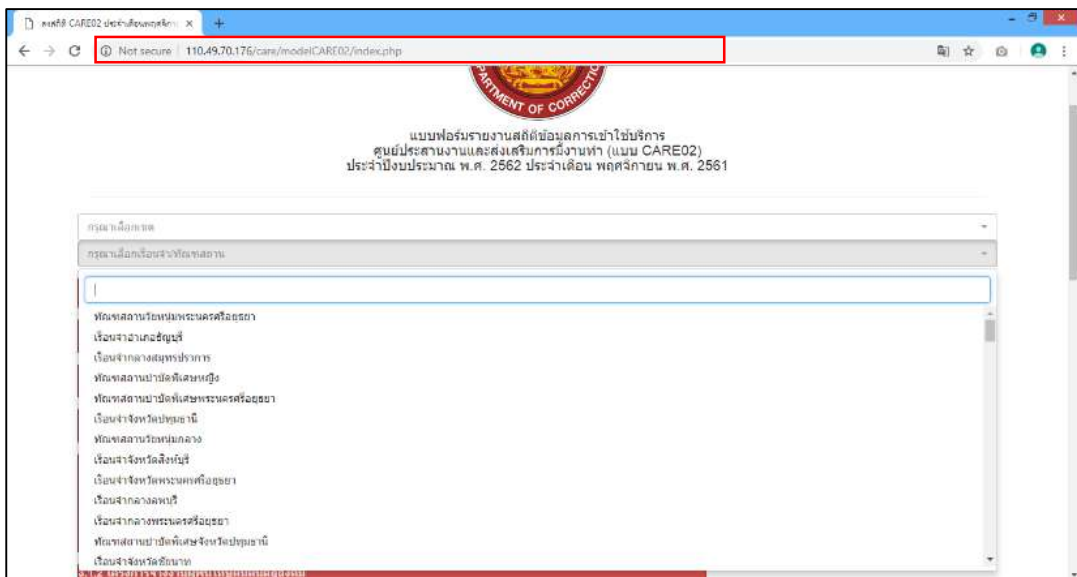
สถิติ CARE02 ประจำเดือนพฤศจิกา ×

Not secure | 110.49.70.176/care/modelCARE02/index.php

MENT OF CORRE

แบบฟอร์มรายงานสถิติข้อมูลการเข้าใช้บริการ
ศูนย์ประสานงานและส่งเสริมการมีงานทำ (แบบ CARE02)
ประจำปีงบประมาณ พ.ศ. 2562 ประจำเดือน พฤศจิกายน พ.ศ. 2561

กรุณาเลือกเขต

กรุณาเลือกเรือนจำ/ทัณฑสถาน

ทัณฑสถานวัยหนุ่มพระนครศรีอยุธยา
เรือนจำอำเภอธัญบุรี
เรือนจำกลางสมุทรปราการ
ทัณฑสถานบำบัดพิเศษหญิง
ทัณฑสถานบำบัดพิเศษพระนครศรีอยุธยา
เรือนจำจังหวัดปทุมธานี
ทัณฑสถานวัยหนุ่มกลาง
เรือนจำจังหวัดสิงห์บุรี
เรือนจำจังหวัดพระนครศรีอยุธยา
เรือนจำกลางลพบุรี
เรือนจำกลางพระนครศรีอยุธยา
ทัณฑสถานบำบัดพิเศษจังหวัดปทุมธานี
เรือนจำจังหวัดชัยนาท